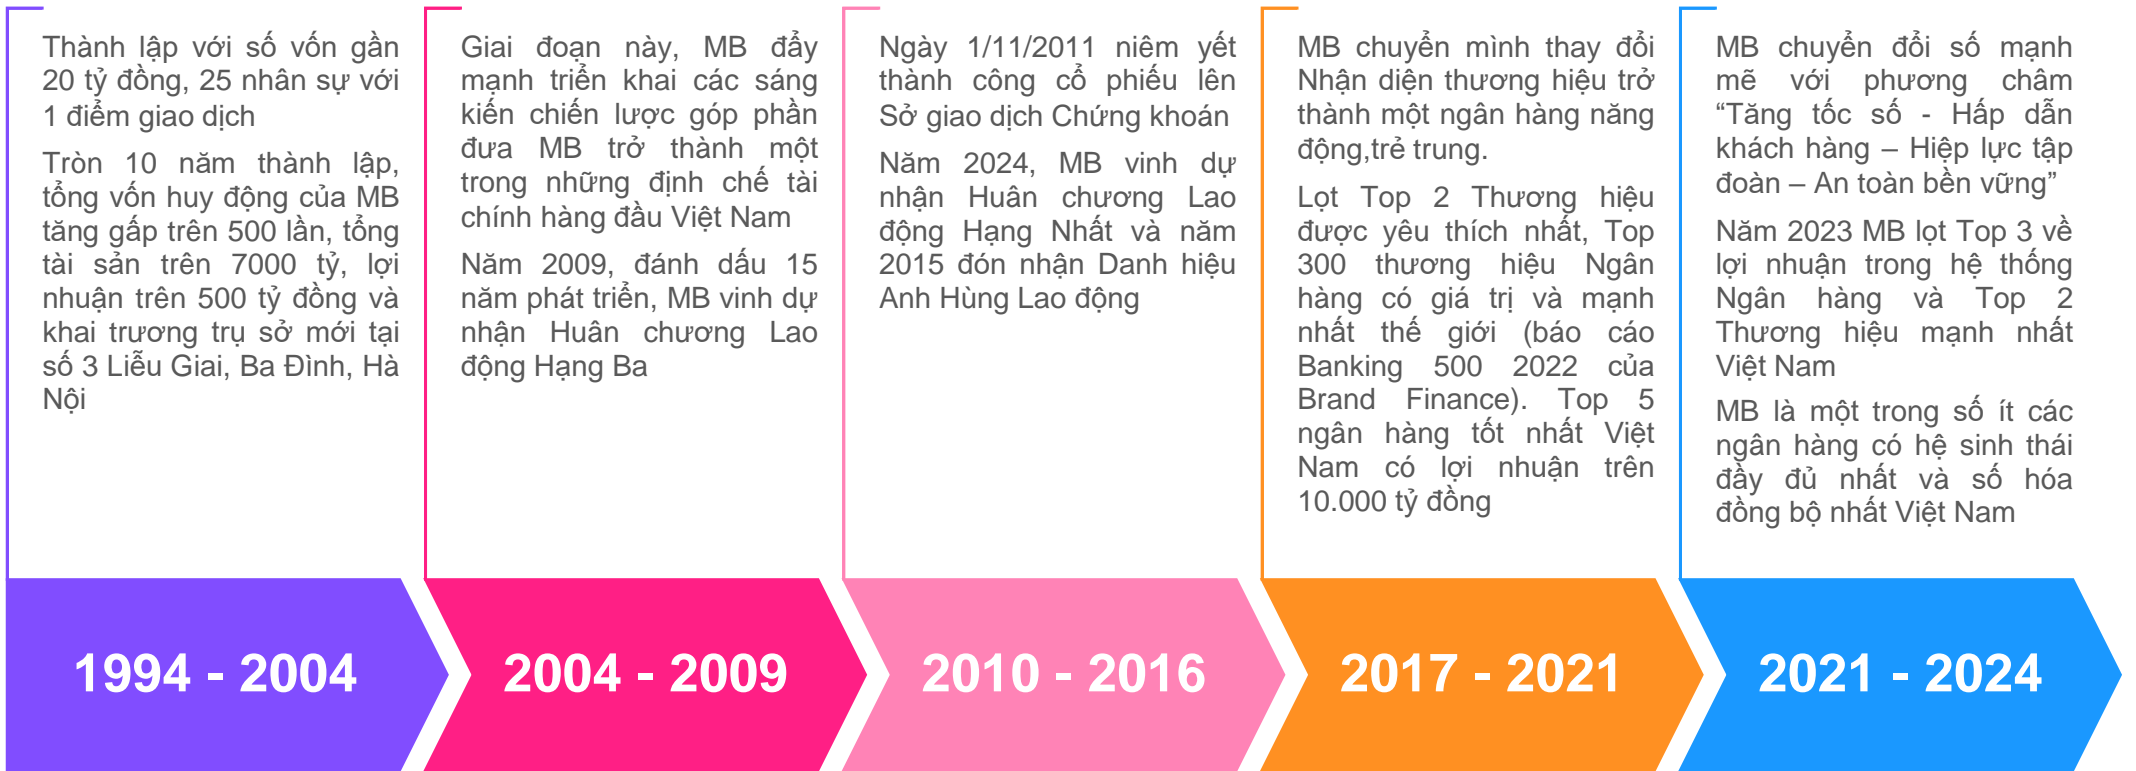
Thành lập với số vốn gần 20 tỷ đồng, 25 nhân sự với 1 điểm giao dịch

Tròn 10 năm thành lập, tổng vốn huy động của MB tăng gấp trên 500 lần, tổng tài sản trên 7000 tỷ, lợi nhuận trên 500 tỷ đồng và khai trương trụ sở mới tại số 3 Liễu Giai, Ba Đình, Hà Nội

1994 - 2004

Giai đoạn này, MB đẩy mạnh triển khai các sáng kiến chiến lược góp phần đưa MB trở thành một trong những định chế tài chính hàng đầu Việt Nam

Năm 2009, đánh dấu 15 năm phát triển, MB vinh dự nhận Huân chương Lao động Hạng Ba

2004 - 2009

Ngày 1/11/2011 niêm yết thành công cổ phiếu lên Sở giao dịch Chứng khoán

Năm 2024, MB vinh dự nhận Huân chương Lao động Hạng Nhất và năm 2015 đón nhận Danh hiệu Anh Hùng Lao động

2010 - 2016

MB chuyển mình thay đổi Nhận diện thương hiệu trở thành một ngân hàng năng động,trẻ trung.

Lọt Top 2 Thương hiệu được yêu thích nhất, Top 300 thương hiệu Ngân hàng có giá trị và mạnh nhất thế giới (báo cáo Banking 500 2022 của Brand Finance). Top 5 ngân hàng tốt nhất Việt Nam có lợi nhuận trên 10.000 tỷ đồng

2017 - 2021

MB chuyển đổi số mạnh mẽ với phương châm “Tăng tốc số - Hấp dẫn khách hàng – Hiệp lực tập đoàn – An toàn bền vững”

Năm 2023 MB lọt Top 3 về lợi nhuận trong hệ thống Ngân hàng và Top 2 Thương hiệu mạnh nhất Việt Nam

MB là một trong số ít các ngân hàng có hệ sinh thái đầy đủ nhất và số hóa đồng bộ nhất Việt Nam

2021 - 2024